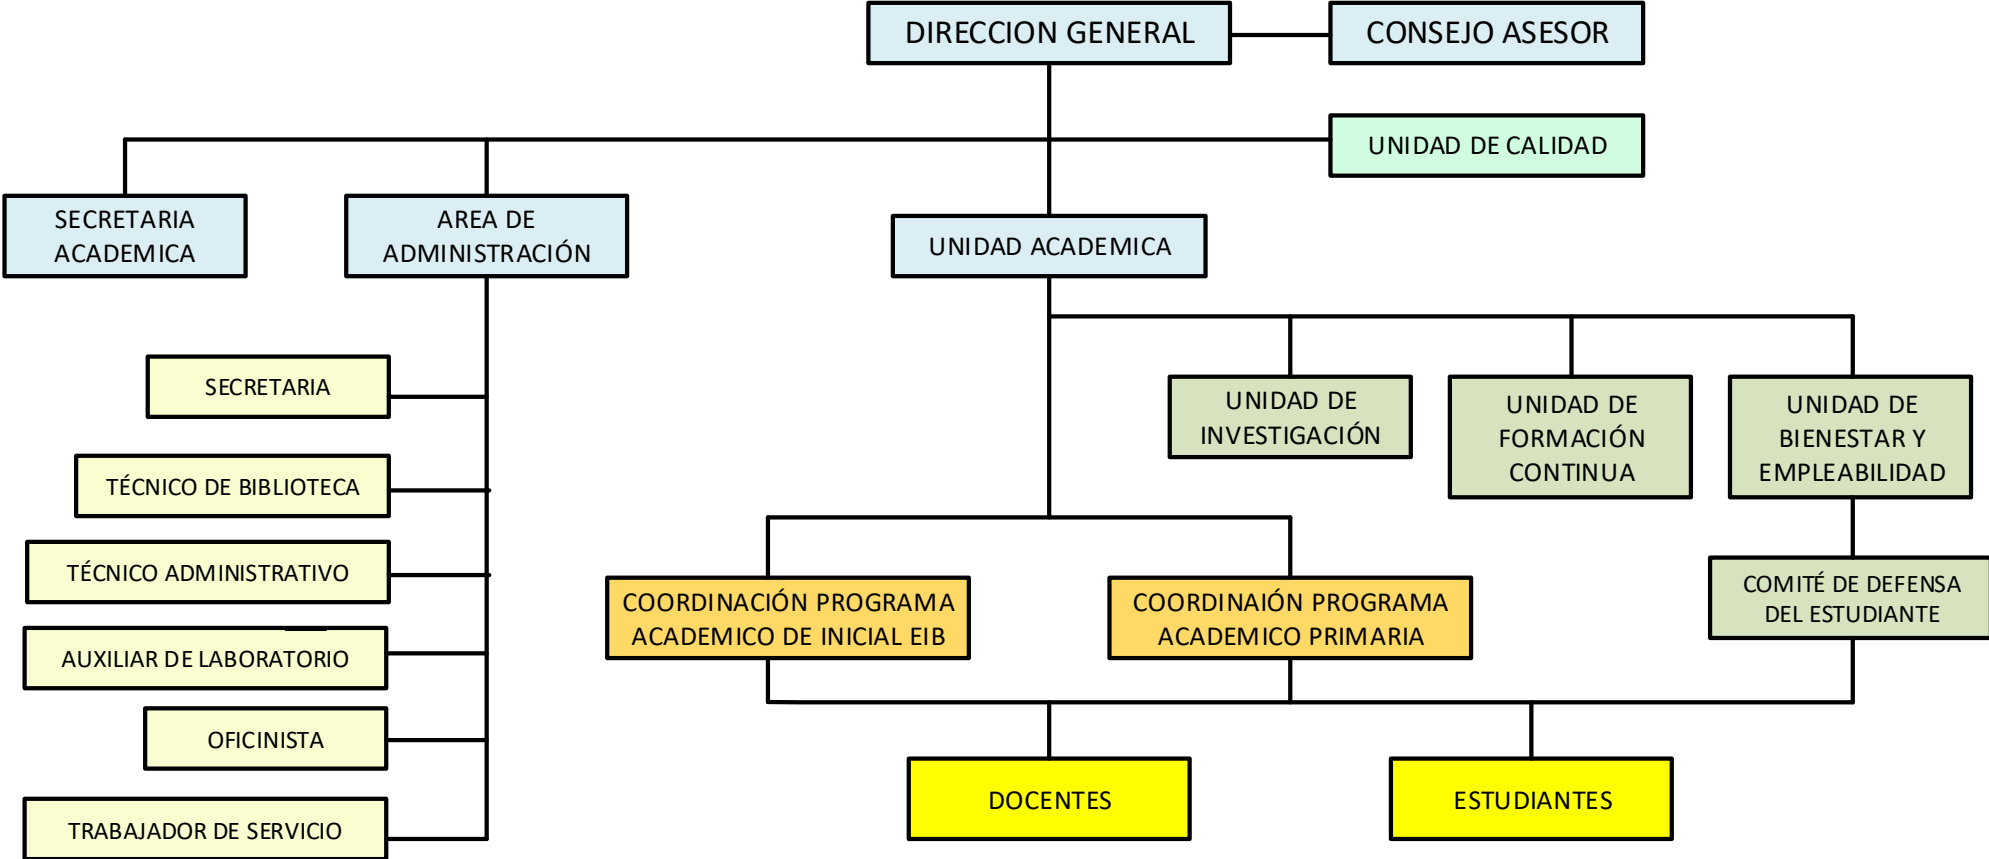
DIRECCION GENERAL

CONSEJO ASESOR

UNIDAD DE CALIDAD

SECRETARIA ACADEMICA

AREA DE ADMINISTRACIÓN

UNIDAD ACADEMICA

SECRETARIA

TÉCNICO DE BIBLIOTECA

TÉCNICO ADMINISTRATIVO

AUXILIAR DE LABORATORIO

OFICINISTA

TRABAJADOR DE SERVICIO

UNIDAD DE INVESTIGACIÓN

UNIDAD DE FORMACIÓN CONTINUA

UNIDAD DE BIENESTAR Y EMPLEABILIDAD

COMITÉ DE DEFENSA DEL ESTUDIANTE

COORDINACIÓN PROGRAMA ACADEMICO DE INICIAL EIB

COORDINAIÓN PROGRAMA ACADEMICO PRIMARIA

DOCENTES

ESTUDIANTES